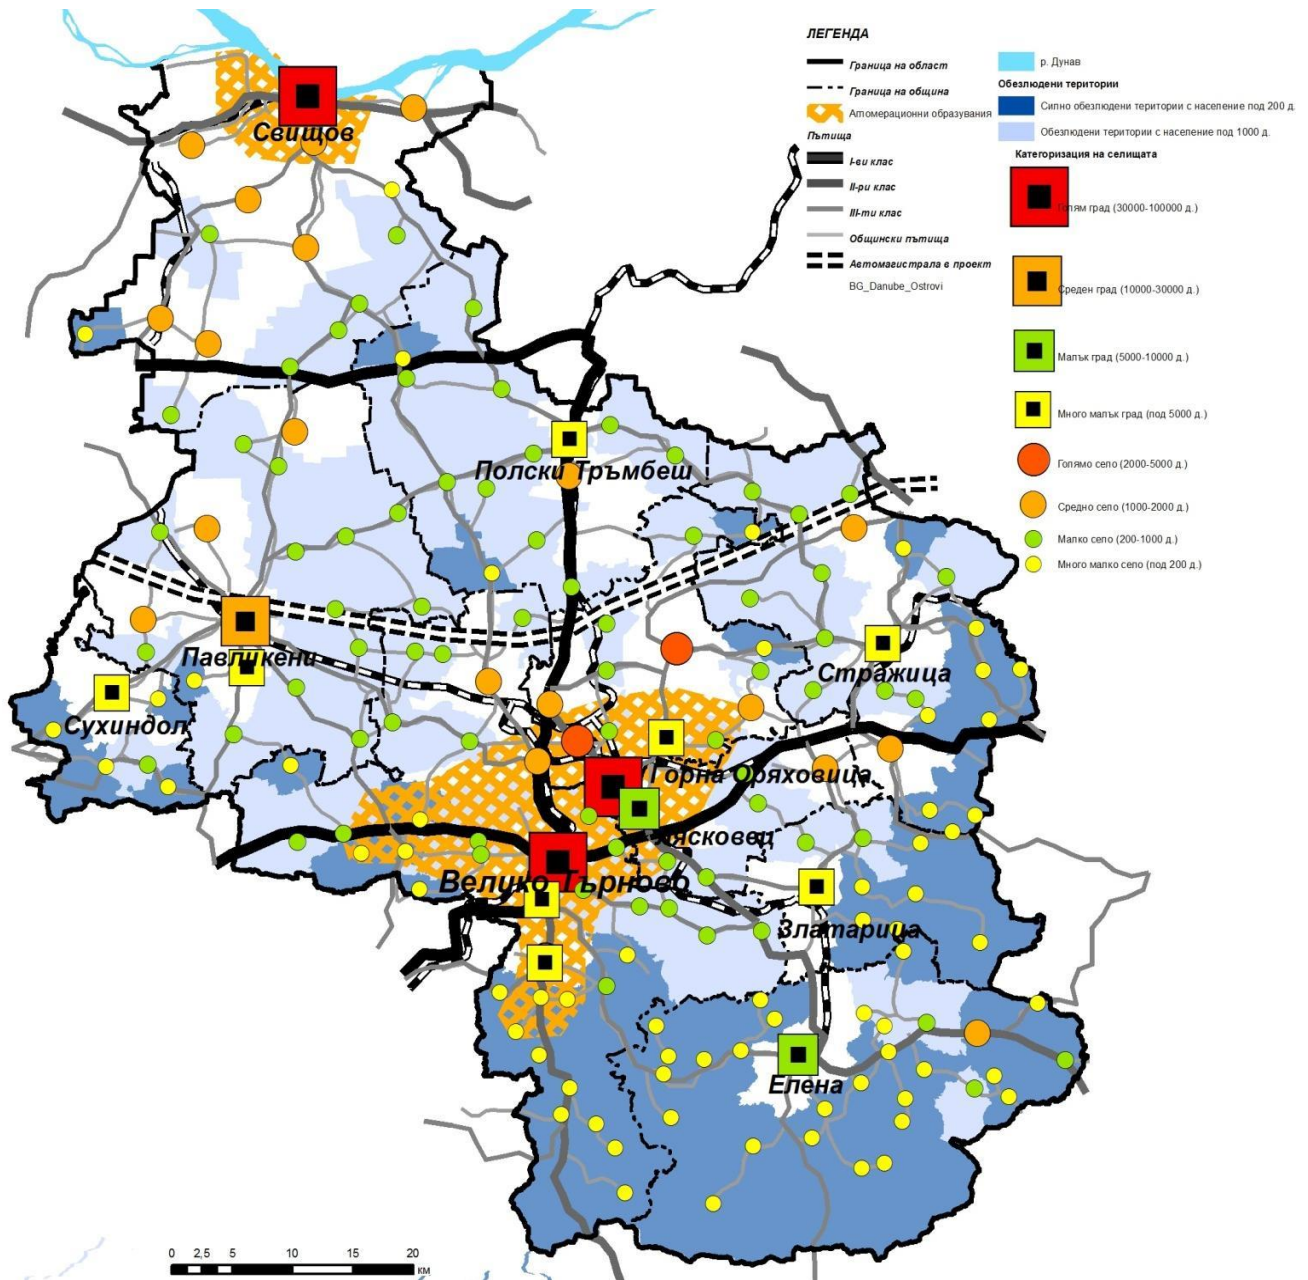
ЛЕГЕНДА
Граница на област
Граница на община
Агломерационни образувания
Пътища
I-ви клас
II-ри клас
III-ти клас
Общински пътища
Автомагистрала в проект
BG_Danube_Ostrovi

р. Дунав
Обезлюдени територии
Силно обезлюдени територии с население под 200 д.
Обезлюдени територии с население под 1000 д.
Категоризация на селищата
Голям град (30000-100000 д.)
Среден град (10000-30000 д.)
Малък град (5000-10000 д.)
Много малък град (под 5000 д.)
Голямо село (2000-5000 д.)
Средно село (1000-2000 д.)
Малко село (200-1000 д.)
Много малко село (под 200 д.)

Свищов
Полски Тръмбеш
Павликени
Сухиндол
Стражица
Горна Оряховица
Лясковец
Велико Търново
Златарица
Елена

0 2,5 5 10 15 20
км